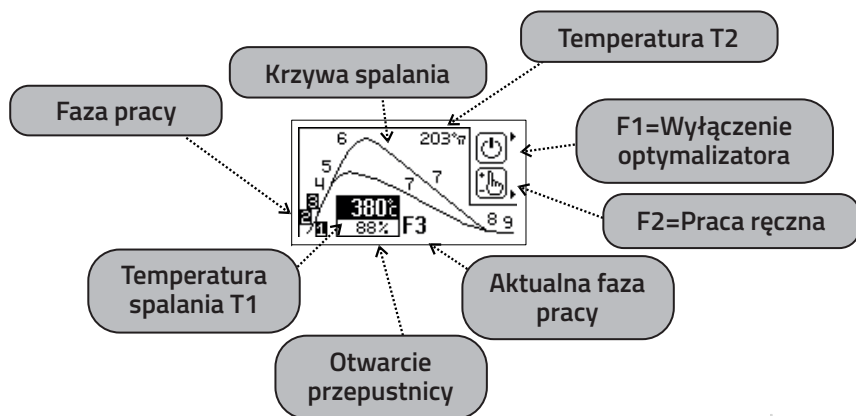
Temperatura T2

Krzywa spalania

Faza pracy

F1=Wyłączenie optymalizatora

F2=Praca ręczna

6

203°

5

4

7

7

3

2

1

380°

88%

F3

8

9

Temperatura spalania T1

Aktualna faza pracy

Otwarcie przepustnicy